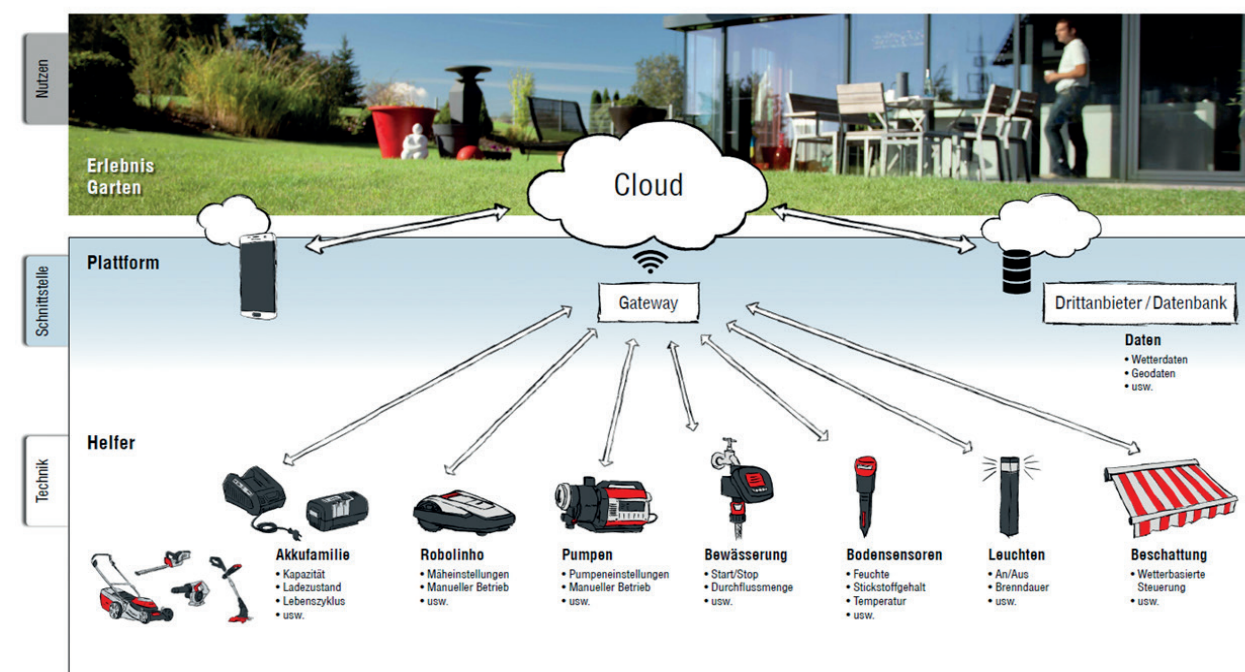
Nutzen

Erlebnis Garten

Cloud

Schnittstelle

Plattform

Gateway

Drittanbieter / Datenbank

Daten
• Wetterdaten
• Geodaten
• usw.

Technik

Helfer

Akkufamilie
• Kapazität
• Ladezustand
• Lebenszyklus
• usw.

Robolinho
• Mäheinstellungen
• Manueller Betrieb
• usw.

Pumpen
• Pumpeneinstellungen
• Manueller Betrieb
• usw.

Bewässerung
• Start/Stop
• Durchflussmenge
• usw.

Bodensensoren
• Feuchte
• Stickstoffgehalt
• Temperatur
• usw.

Leuchten
• An/Aus
• Brenndauer
• usw.

Beschattung
• Wetterbasierte Steuerung
• usw.